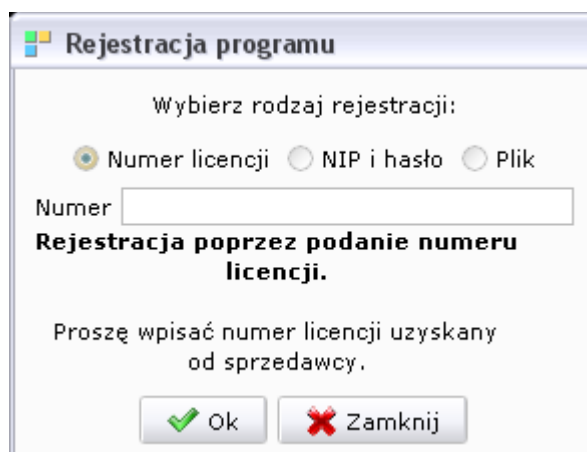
Rejestracja programu

Wybierz rodzaj rejestracji:

Numer licencji NIP i hasło Plik

Numer

**Rejestracja poprzez podanie numeru licencji.**

Proszę wpisać numer licencji uzyskany od sprzedawcy.

Ok Zamknij